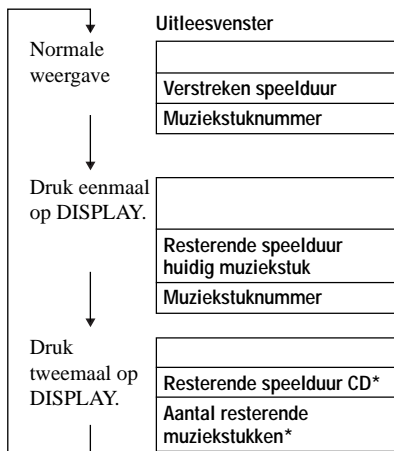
Uitleesvenster

Normale weergave

Verstreken speelduur

Muziekstuknummer

Druk eenmaal op DISPLAY.

Resterende speelduur huidig muziekstuk

Muziekstuknummer

Druk tweemaal op DISPLAY.

Resterende speelduur CD*

Aantal resterende muziekstukken*